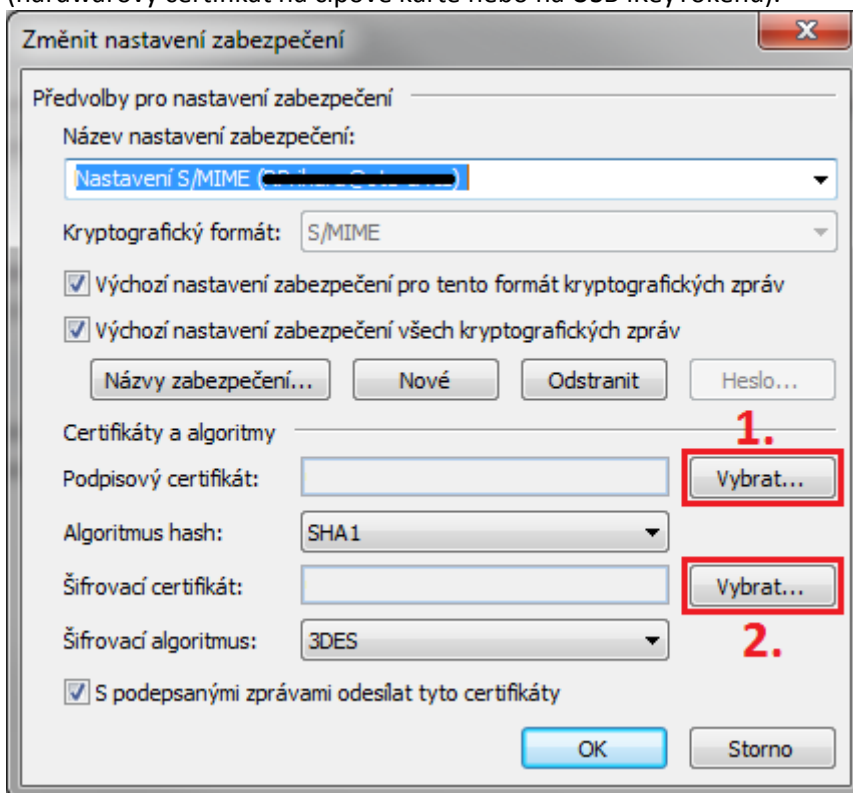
(hardwarový certifikát na čipové kartě nebo na USB key/tokenu).

Změnit nastavení zabezpečení

Předvolby pro nastavení zabezpečení

Název nastavení zabezpečení:

Nastavení S/MIME ([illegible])

Kryptografický formát: S/MIME

Výchozí nastavení zabezpečení pro tento formát kryptografických zpráv

Výchozí nastavení zabezpečení všech kryptografických zpráv

Názvy zabezpečení... Nové Odstranit Heslo...

Certifikáty a algoritmy

1.

Podpisový certifikát: Vybrat...

Algoritmus hash: SHA1

Šifrovací certifikát: Vybrat...

Šifrovací algoritmus: 3DES

2.

S podepsanými zprávami odesílat tyto certifikáty

OK Storno